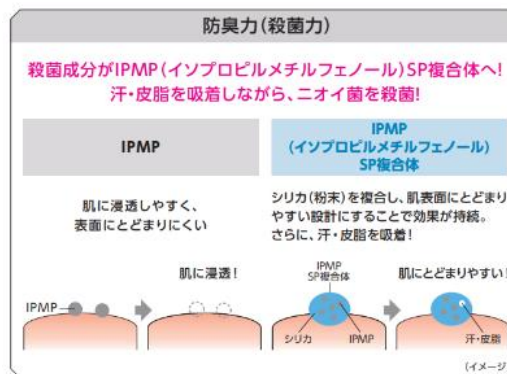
防臭力(殺菌力)

殺菌成分がIPMP(イソプロピルメチルフェノール)SP複合体へ!
汗・皮脂を吸着しながら、ニオイ菌を殺菌!

IPMP

肌に浸透しやすく、
表面にとどまりにくい

IPMP

肌に浸透!

IPMP
(イソプロピルメチルフェノール)
SP複合体

シリカ(粉末)を複合し、肌表面にとどまり
やすい設計にすることで効果が持続。
さらに、汗・皮脂を吸着!

IPMP
SP複合体

シリカ

IPMP

肌にとどまりやすい!

汗・皮脂

(イメージ